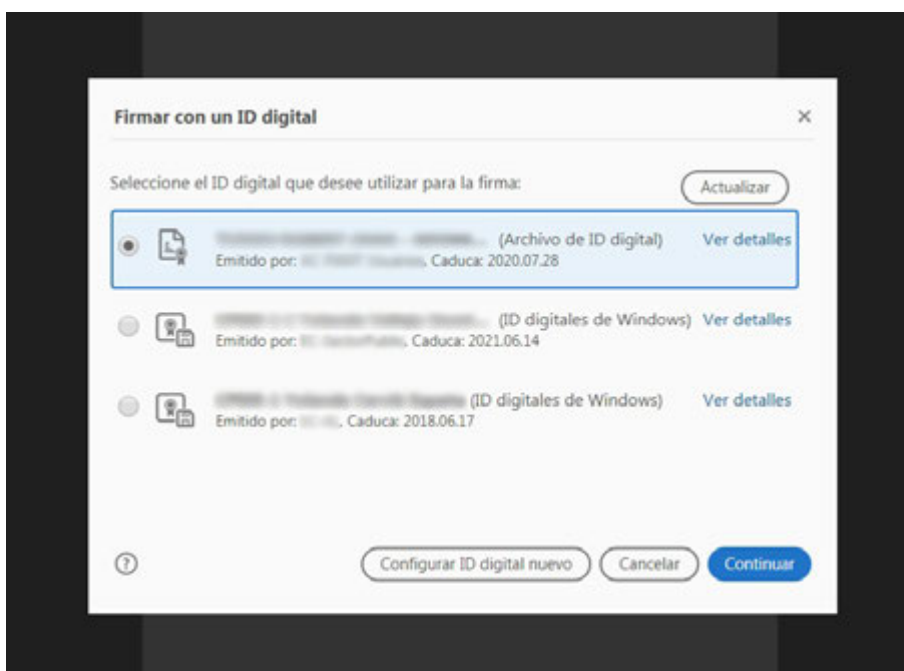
Firmar con un ID digital

×

Seleccione el ID digital que desee utilizar para la firma:

Actualizar

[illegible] (Archivo de ID digital) Ver detalles
Emitido por: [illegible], Caduca: 2020.07.28

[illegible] (ID digitales de Windows) Ver detalles
Emitido por: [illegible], Caduca: 2021.06.14

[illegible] (ID digitales de Windows) Ver detalles
Emitido por: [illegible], Caduca: 2018.06.17

?

Configurar ID digital nuevo

Cancelar

Continuar